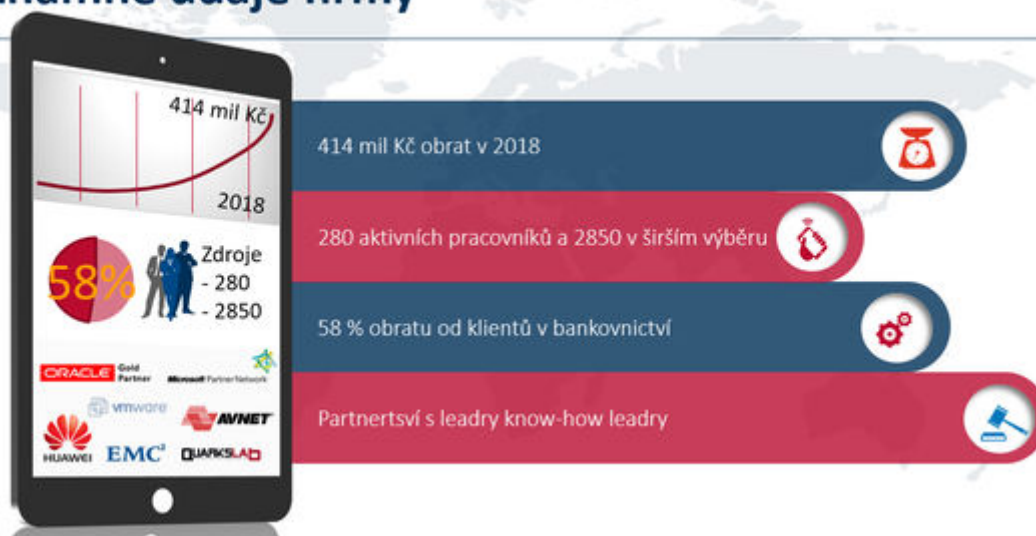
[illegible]

414 mil Kč

2018

58%

Zdroje
- 280
- 2850

ORACLE Gold Partner

Microsoft Partner Network

vmware

AVNET

HUAWEI

EMC²

QUARKSLAB

414 mil Kč obrat v 2018

280 aktivních pracovníků a 2850 v širším výběru

58 % obratu od klientů v bankovnictví

Partnertsví s leadry know-how leadry